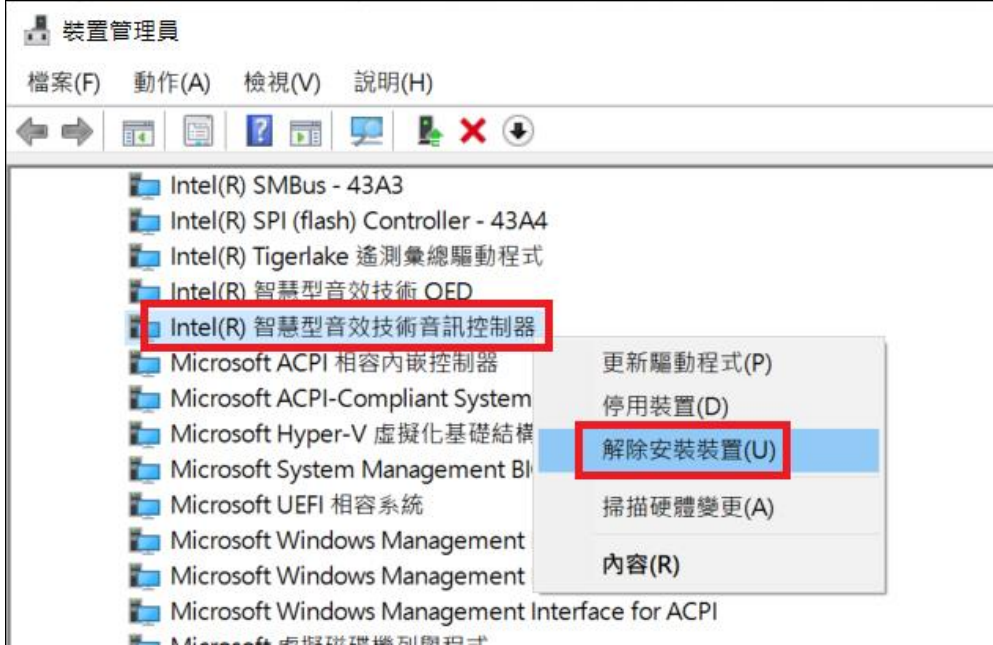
裝置管理員

檔案(F) 動作(A) 檢視(V) 說明(H)

Intel(R) SMBus - 43A3
Intel(R) SPI (flash) Controller - 43A4
Intel(R) Tigerlake 遙測彙總驅動程式
Intel(R) 智慧型音效技術 OED
Intel(R) 智慧型音效技術音訊控制器
Microsoft ACPI 相容內嵌控制器
Microsoft ACPI-Compliant System
Microsoft Hyper-V 虛擬化基礎結構
Microsoft System Management Bl
Microsoft UEFI 相容系統
Microsoft Windows Management
Microsoft Windows Management
Microsoft Windows Management Interface for ACPI
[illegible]

更新驅動程式(P)
停用裝置(D)
解除安裝裝置(U)
掃描硬體變更(A)
內容(R)